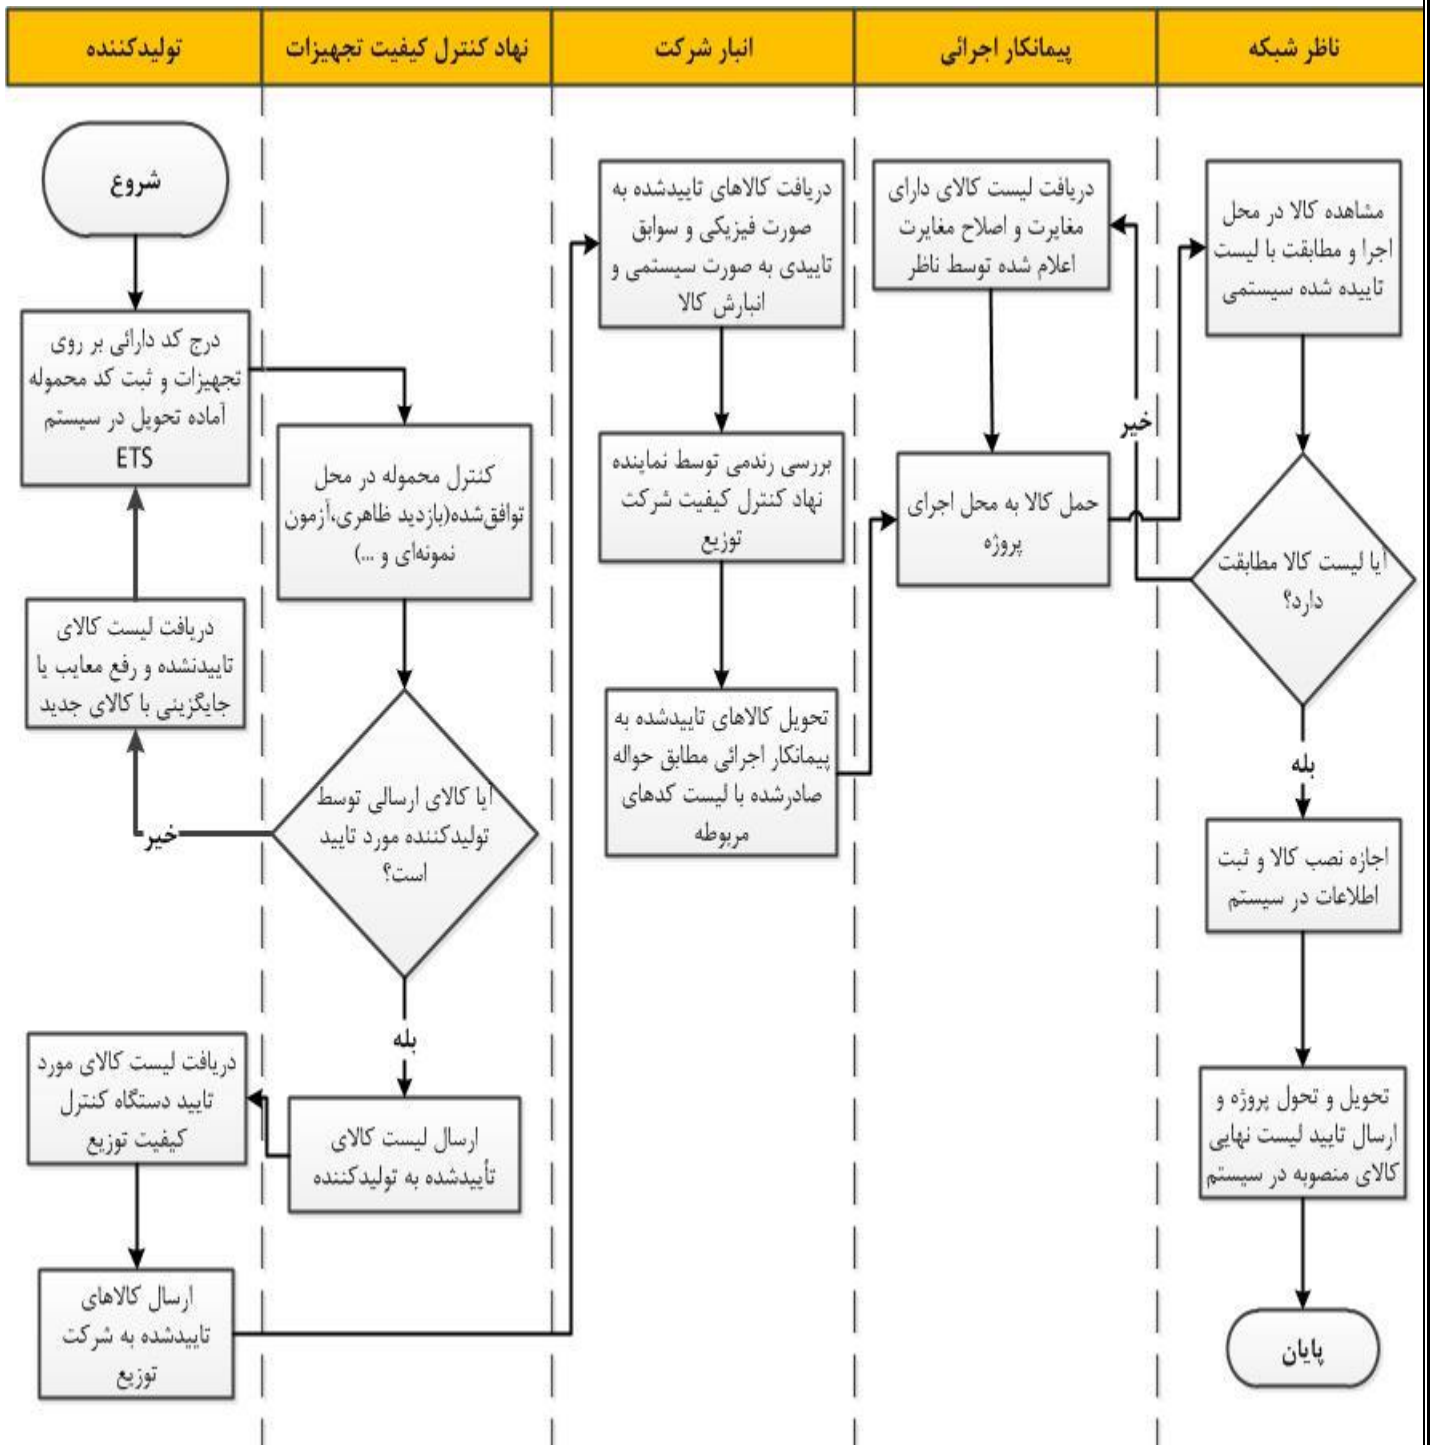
ناظر شبکه

پیمانکار اجرائی

انبار شرکت

نهاد کنترل کیفیت تجهیزات

تولیدکننده

شروع

درج کد دارائی بر روی تجهیزات و ثبت کد محموله آماده تحویل در سیستم ETS

کنترل محموله در محل توافق‌شده(بازدید ظاهری،آزمون نمونه‌ای و ...)

دریافت لیست کالای تاییدنشده و رفع معایب یا جایگزینی با کالای جدید

آیا کالای ارسالی توسط تولیدکننده مورد تایید است؟

خیر

بله

دریافت لیست کالای مورد تایید دستگاه کنترل کیفیت توزیع

ارسال لیست کالای تأییدشده به تولیدکننده

ارسال کالاهای تاییدشده به شرکت توزیع

دریافت کالاهای تاییدشده به صورت فیزیکی و سوابق تاییدی به صورت سیستمی و انبارش کالا

بررسی رندمی توسط نماینده نهاد کنترل کیفیت شرکت توزیع

تحویل کالاهای تاییدشده به پیمانکار اجرائی مطابق حواله صادرشده با لیست کدهای مربوطه

دریافت لیست کالای دارای مغایرت و اصلاح مغایرت اعلام شده توسط ناظر

حمل کالا به محل اجرای پروژه

خیر

مشاهده کالا در محل اجرا و مطابقت با لیست تاییده شده سیستمی

آیا لیست کالا مطابقت دارد؟

بله

اجازه نصب کالا و ثبت اطلاعات در سیستم

تحویل و تحول پروژه و ارسال تایید لیست نهایی کالای منصوبه در سیستم

پایان